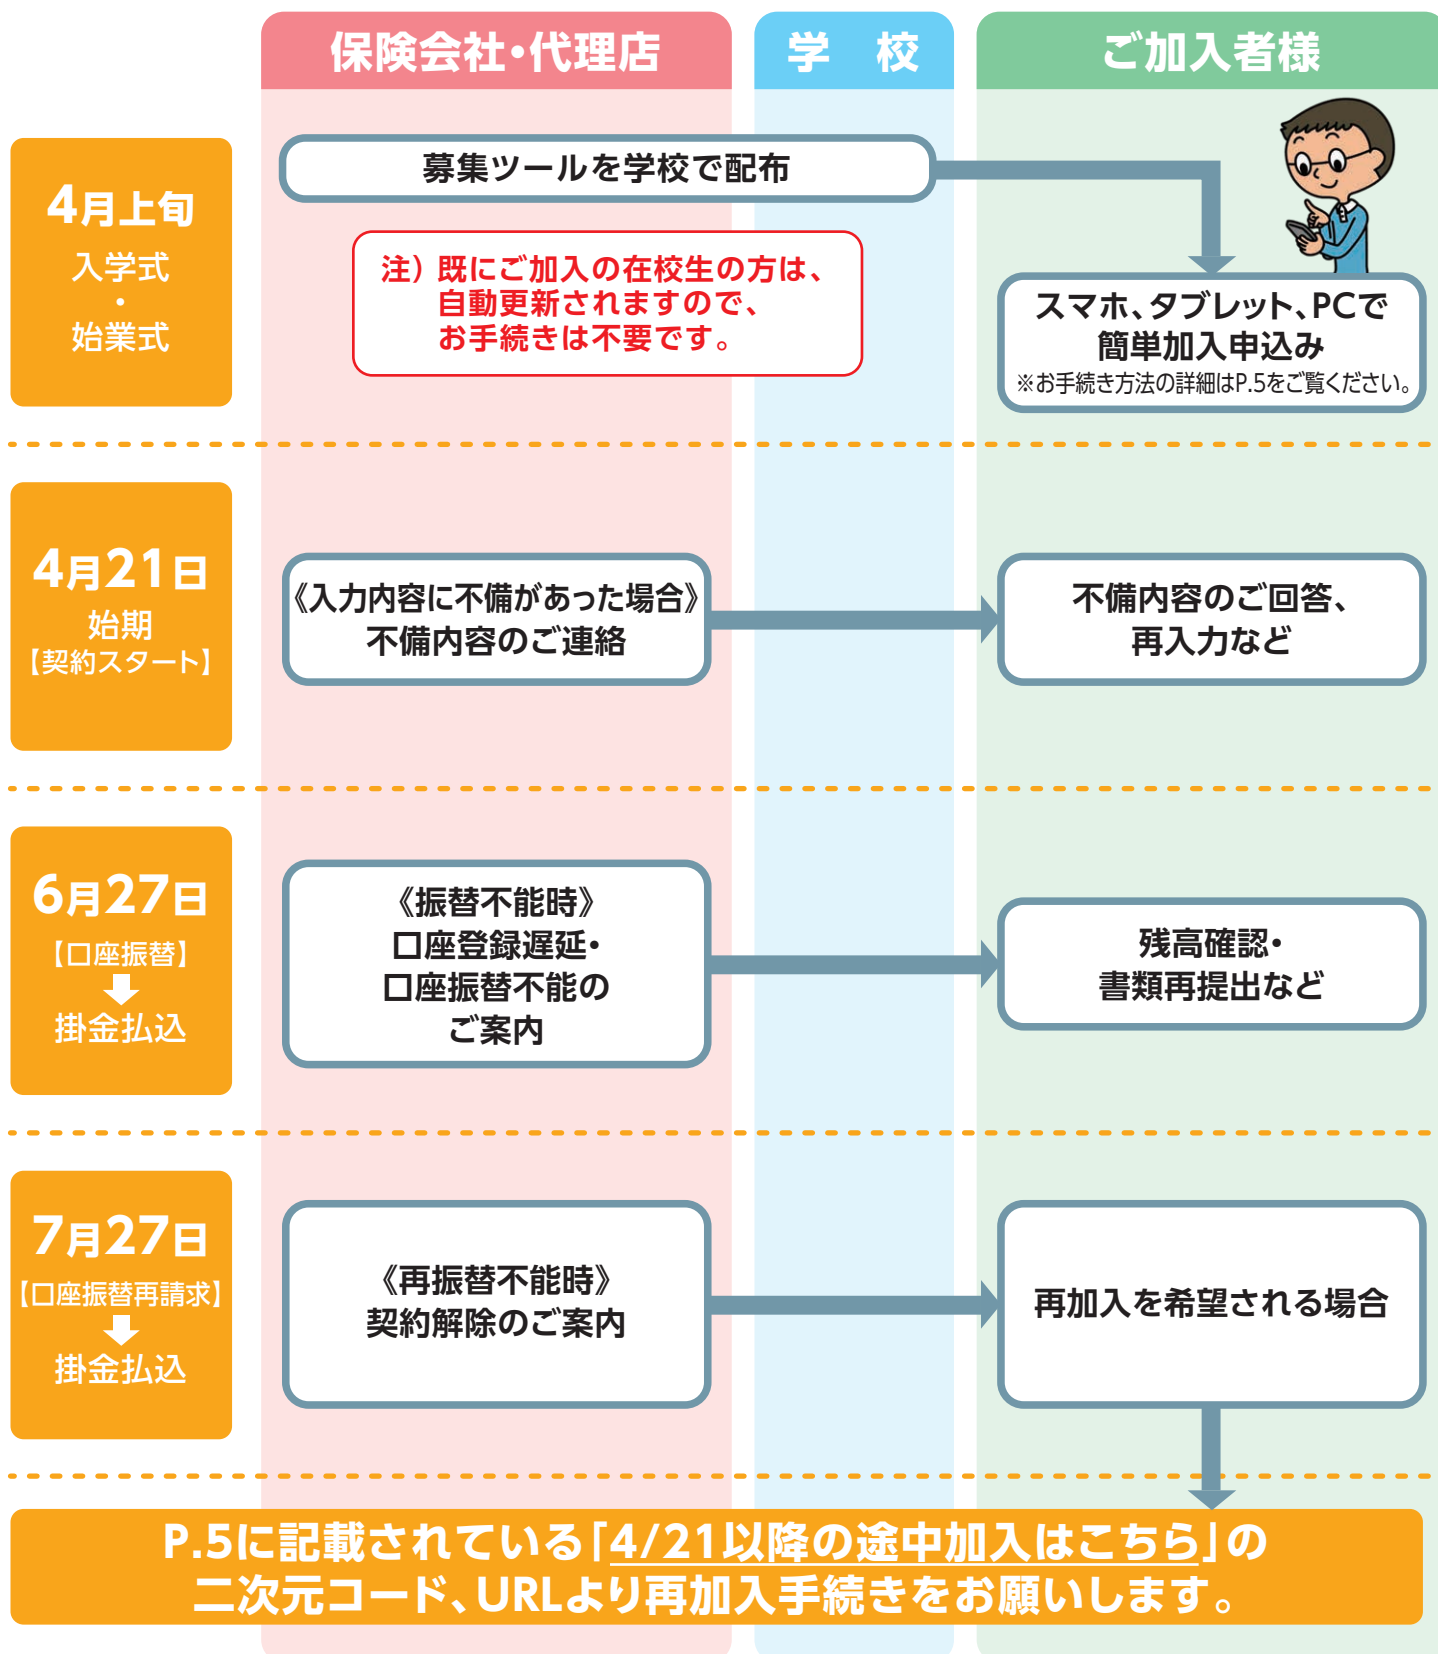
保険会社・代理店

学　校

ご加入者様

4月上旬
入学式
・
始業式

募集ツールを学校で配布

注）既にご加入の在校生の方は、自動更新されますので、お手続きは不要です。

スマホ、タブレット、PCで簡単加入申込み
※お手続き方法の詳細はP.5をご覧ください。

4月21日
始期
【契約スタート】

《入力内容に不備があった場合》
不備内容のご連絡

不備内容のご回答、再入力など

6月27日
【口座振替】
掛金払込

《振替不能時》
口座登録遅延・口座振替不能のご案内

残高確認・書類再提出など

7月27日
【口座振替再請求】
掛金払込

《再振替不能時》
契約解除のご案内

再加入を希望される場合

P.5に記載されている「4/21以降の途中加入はこちら」の二次元コード、URLより再加入手続きをお願いします。